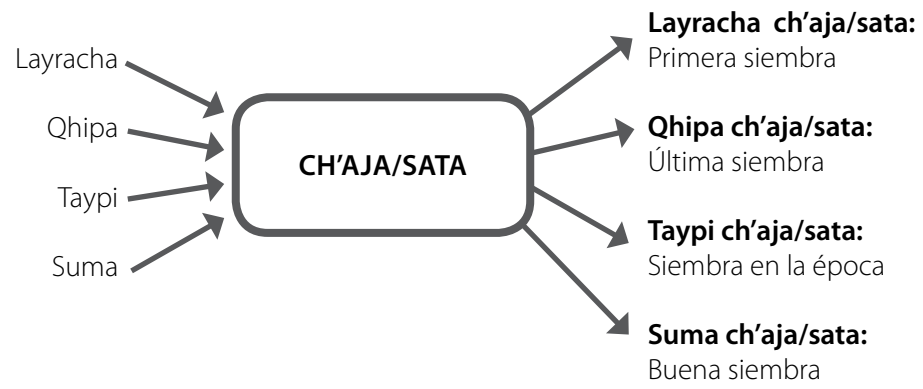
Layracha

Qhipa

Taypi

Suma

CH’AJA/SATA

**Layracha ch’aja/sata:**
Primera siembra

**Qhipa ch’aja/sata:**
Última siembra

**Taypi ch’aja/sata:**
Siembra en la época

**Suma ch’aja/sata:**
Buena siembra